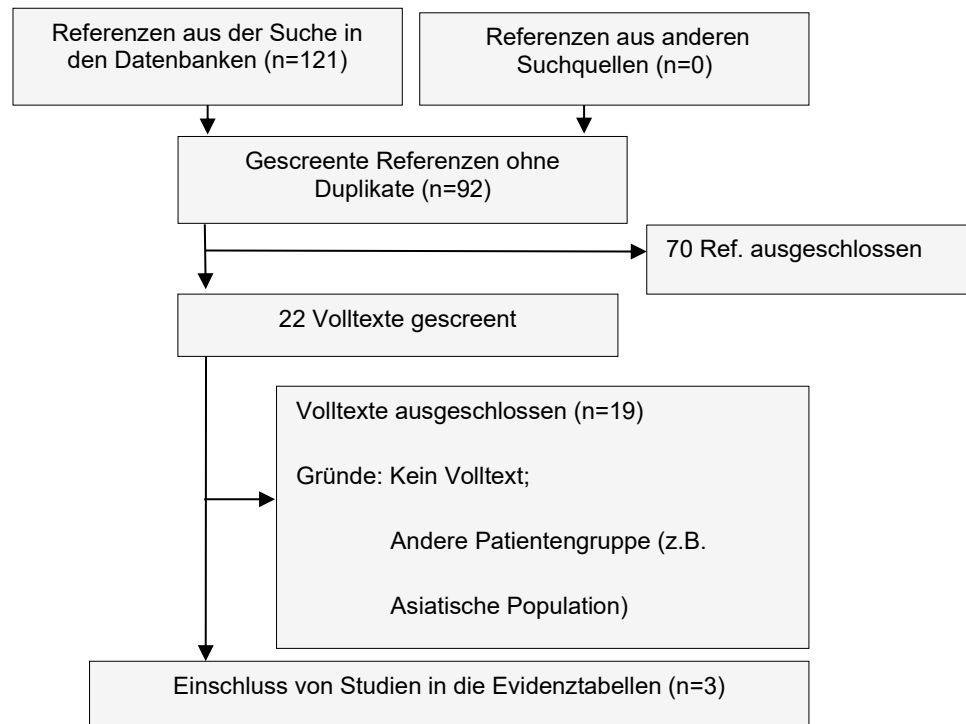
Referenzen aus der Suche in den Datenbanken (n=121)

Referenzen aus anderen Suchquellen (n=0)

Gescreente Referenzen ohne Duplikate (n=92)

70 Ref. ausgeschlossen

22 Volltexte gescreent

Volltexte ausgeschlossen (n=19)

Gründe: Kein Volltext;

Andere Patientengruppe (z.B.

Asiatische Population)

Einschluss von Studien in die Evidenztabellen (n=3)